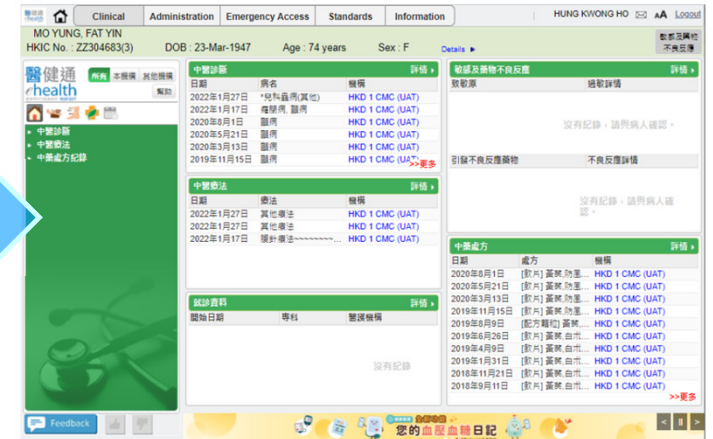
Clinical | Administration | Emergency Access | Standards | Information

HUNG KWONG HO AA Logout

MO YUNG, FAT YIN
HKIC No. : ZZ304683(3) DOB : 23-Mar-1947 Age : 74 years Sex : F Details ►

數據及藥物不良反應

醫健通 eHealth

所有 本機構 其他機構

幫助

中醫診斷
中醫療法
中藥處方記錄

中醫診斷 詳情 ›

| 日期 | 病名 | 機構 |
|---|---|---|
| 2022年1月27日 | *兒科蟲病(其他) | HKD 1 CMC (UAT) |
| 2022年1月17日 | 痛風病, 顫病 | HKD 1 CMC (UAT) |
| 2020年8月1日 | 顫病 | HKD 1 CMC (UAT) |
| 2020年5月21日 | 顫病 | HKD 1 CMC (UAT) |
| 2020年3月13日 | 顫病 | HKD 1 CMC (UAT) |
| 2019年11月15日 | 顫病 | HKD 1 CMC (UAT) |

>>更多

中醫療法 詳情 ›

| 日期 | 療法 | 機構 |
|---|---|---|
| 2022年1月27日 | 其他療法 | HKD 1 CMC (UAT) |
| 2022年1月27日 | 其他療法 | HKD 1 CMC (UAT) |
| 2022年1月17日 | 頭針療法~~~~~~~~... | HKD 1 CMC (UAT) |

就診資料 詳情 ›

| 開始日期 | 專科 | 醫護機構 |
|---|---|---|

沒有記錄

敏感及藥物不良反應 詳情 ›

| 致敏原 | 過敏詳情 |
|---|---|

沒有記錄，請與病人確認。

| 引發不良反應藥物 | 不良反應詳情 |
|---|---|

沒有記錄，請與病人確認。

中藥處方 詳情 ›

| 日期 | 處方 | 機構 |
|---|---|---|
| 2020年8月1日 | [飲片] 黃芪,防風... | HKD 1 CMC (UAT) |
| 2020年5月21日 | [飲片] 黃芪,防風... | HKD 1 CMC (UAT) |
| 2020年3月13日 | [飲片] 黃芪,防風... | HKD 1 CMC (UAT) |
| 2019年11月15日 | [飲片] 黃芪,防風... | HKD 1 CMC (UAT) |
| 2019年8月9日 | [配方顆粒] 黃芪... | HKD 1 CMC (UAT) |
| 2019年6月26日 | [飲片] 黃芪,白术... | HKD 1 CMC (UAT) |
| 2019年4月9日 | [飲片] 黃芪,白术... | HKD 1 CMC (UAT) |
| 2019年1月31日 | [飲片] 黃芪,白术... | HKD 1 CMC (UAT) |
| 2018年11月21日 | [飲片] 黃芪,白术... | HKD 1 CMC (UAT) |
| 2018年9月11日 | [飲片] 黃芪,白术... | HKD 1 CMC (UAT) |

>>更多

Feedback

您的血壓血糖日記